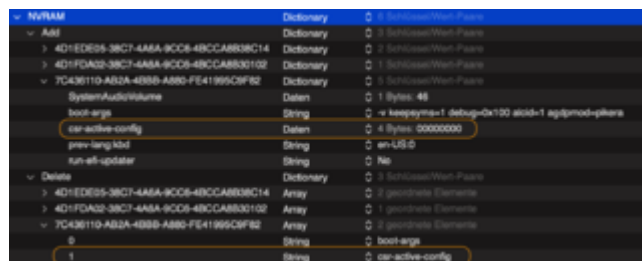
| | | |
|---|---|---|
| NVRAM | Dictionary | 6 Schlüssel/Wert-Paare |
| Add | Dictionary | 3 Schlüssel/Wert-Paare |
| 4D1EDE05-38C7-4A6A-9CC6-4BCCA8B38C14 | Dictionary | 2 Schlüssel/Wert-Paare |
| 4D1FDA02-38C7-4A6A-9CC6-4BCCA8B30102 | Dictionary | 1 Schlüssel/Wert-Paare |
| 7C436110-AB2A-4BBB-A880-FE41995C9F82 | Dictionary | 5 Schlüssel/Wert-Paare |
| SystemAudioVolume | Daten | 1 Bytes: 46 |
| boot-args | String | -v keepsyms=1 debug=0x100 alcid=1 agdpmod=pikera |
| csr-active-config | Daten | 4 Bytes: 00000000 |
| prev-lang:kbd | String | en-US:0 |
| run-efi-updater | String | No |
| Delete | Dictionary | 3 Schlüssel/Wert-Paare |
| 4D1EDE05-38C7-4A6A-9CC6-4BCCA8B38C14 | Array | 2 geordnete Elemente |
| 4D1FDA02-38C7-4A6A-9CC6-4BCCA8B30102 | Array | 1 geordnete Elemente |
| 7C436110-AB2A-4BBB-A880-FE41995C9F82 | Array | 2 geordnete Elemente |
| 0 | String | boot-args |
| 1 | String | csr-active-config |